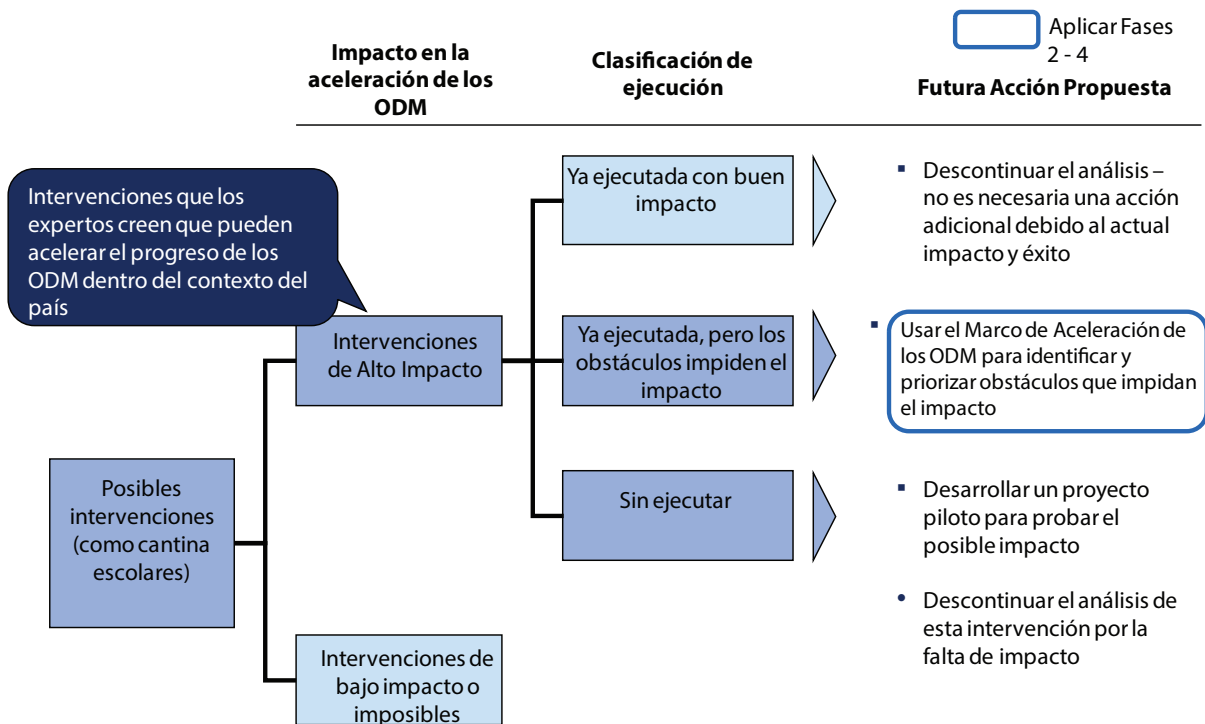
Aplicar Fases 2 - 4

Impacto en la aceleración de los ODM

Clasificación de ejecución

Futura Acción Propuesta

Intervenciones que los expertos creen que pueden acelerar el progreso de los ODM dentro del contexto del país

Posibles intervenciones (como cantina escolares)

Intervenciones de Alto Impacto

Intervenciones de bajo impacto o imposibles

Ya ejecutada con buen impacto

Ya ejecutada, pero los obstáculos impiden el impacto

Sin ejecutar

▪ Descontinuar el análisis – no es necesaria una acción adicional debido al actual impacto y éxito

▪ Usar el Marco de Aceleración de los ODM para identificar y priorizar obstáculos que impidan el impacto

▪ Desarrollar un proyecto piloto para probar el posible impacto

• Descontinuar el análisis de esta intervención por la falta de impacto